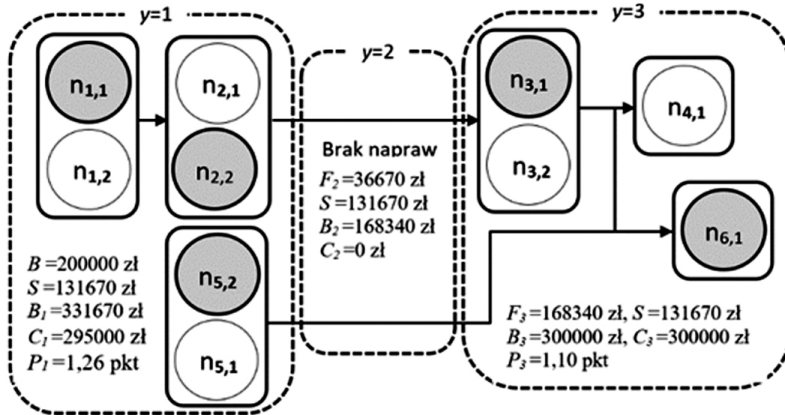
$y$=1

$n_{1,1}$

$n_{1,2}$

$n_{2,1}$

$n_{2,2}$

$n_{5,2}$

$n_{5,1}$

$B$ =200000 zł
$S$ =131670 zł
$B_1$ =331670 zł
$C_1$ =295000 zł
$P_1$ =1,26 pkt

$y$=2

Brak napraw
$F_2$ =36670 zł
$S$ =131670 zł
$B_2$ =168340 zł
$C_2$ =0 zł

$y$=3

$n_{3,1}$

$n_{3,2}$

$n_{4,1}$

$n_{6,1}$

$F_3$ =168340 zł, $S$ =131670 zł
$B_3$ =300000 zł, $C_3$ =300000 zł
$P_3$ =1,10 pkt